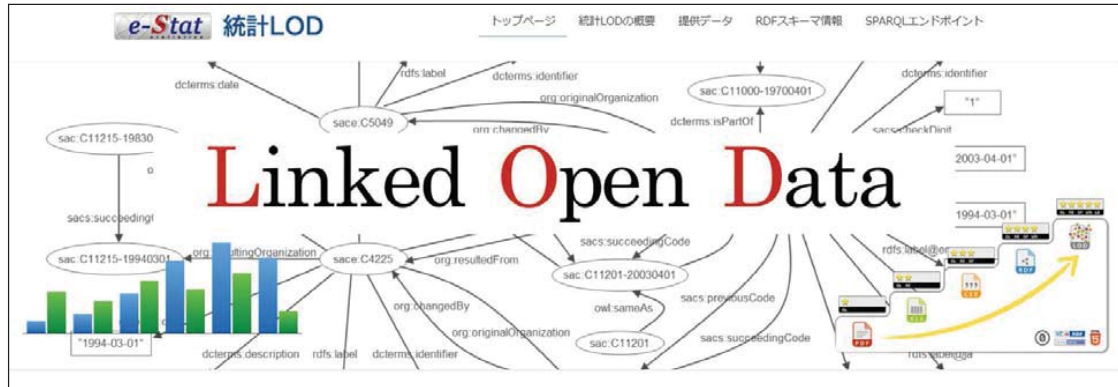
e-Stat 統計LOD

トップページ 統計LODの概要 提供データ RDFスキーマ情報 SPARQLエンドポイント

Linked Open Data

dcterms:date
rdfs:label
dcterms:identifier
org:originalOrganization
sac:C5049
org:changedBy
sac:C11000-19700401
dcterms:identifier
"1"
dcterms:isPartOf
sacs:checkDigit
sac:C11215-19830
sacs:succeeding
"2003-04-01"
"1994-03-01"
sac:C11215-19940301
org:resultingOrganization
sac:C4225
org:resultedFrom
sacs:succeedingCode
sac:C11201-20030401
rdfs:label@en
owl:sameAs
sacs:previousCode
org:changedBy
org:originalOrganization
"1994-03-01"
dcterms:description
rdfs:label
dcterms:identifier
sac:C11201
sacs:succeedingCode
rdfs:label@ja
PDF
CSV
RDF
LOD